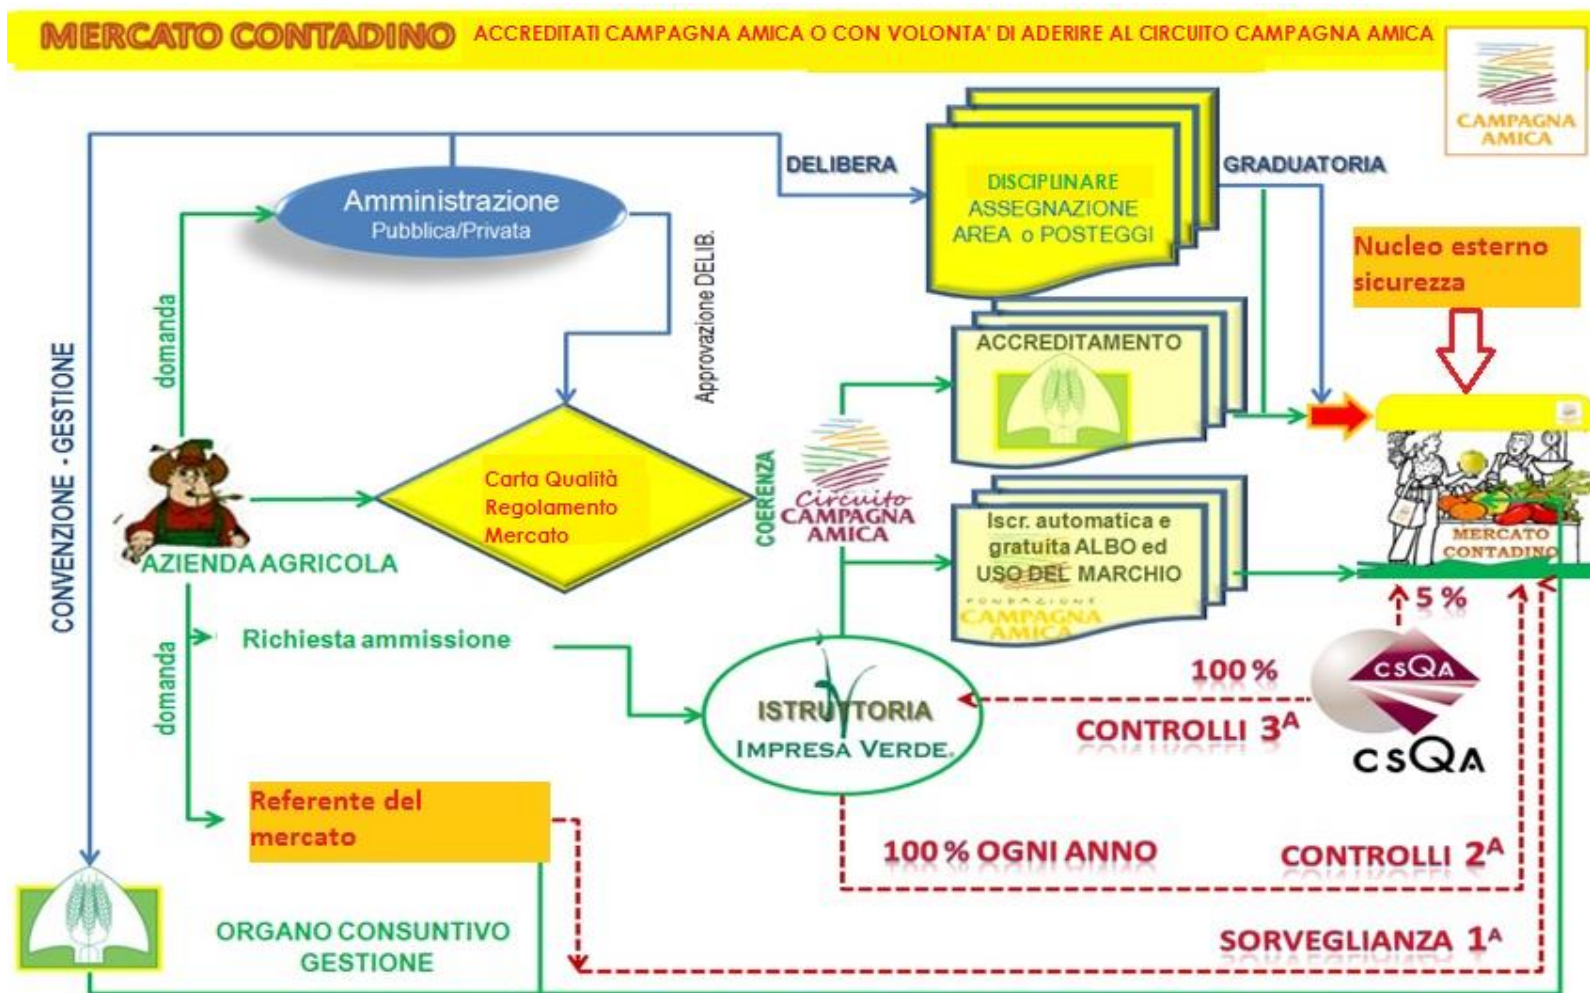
MERCATO CONTADINO ACCREDITATI CAMPAGNA AMICA O CON VOLONTA' DI ADERIRE AL CIRCUITO CAMPAGNA AMICA

CAMPAGNA AMICA

DELIBERA

DISCIPLINARE ASSEGNAZIONE AREA o POSTEGGI

GRADUATORIA

Amministrazione Pubblica/Privata

Approvazione DELIB.

Nucleo esterno sicurezza

CONVENZIONE - GESTIONE

domanda

ACCREDITAMENTO

Carta Qualità Regolamento Mercato

COERENZA

Circuito CAMPAGNA AMICA

AZIENDA AGRICOLA

Iscr. automatica e gratuita ALBO ed USO DEL MARCHIO

FONDAZIONE CAMPAGNA AMICA

MERCATO CONTADINO

5 %

domanda

Richiesta ammissione

100 %

ISTRUTTORIA IMPRESA VERDE

CONTROLLI $3^A$

CSQA

CSQA

Referente del mercato

100 % OGNI ANNO

CONTROLLI $2^A$

ORGANO CONSUNTIVO GESTIONE

SORVEGLIANZA $1^A$